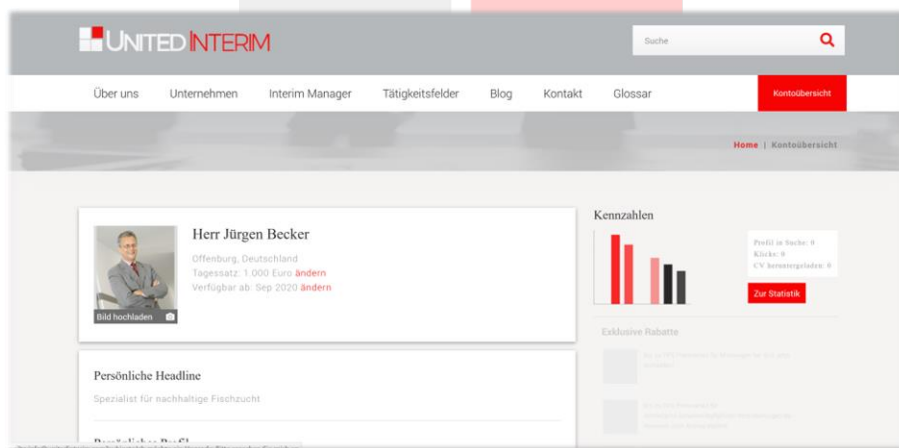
UNITED INTERIM

Suche

Über uns | Unternehmen | Interim Manager | Tätigkeitsfelder | Blog | Kontakt | Glossar | Kontoübersicht

Home | Kontoübersicht

Herr Jürgen Becker
Offenburg, Deutschland
Tagessatz: 1.000 Euro ändern
Verfügbar ab: Sep 2020 ändern

Bild hochladen

Kennzahlen

Profil in Suche: 0
Klicks: 0
CV heruntergeladen: 0

Zur Statistik

Exklusive Rabatte

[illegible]

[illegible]

Persönliche Headline
Spezialist für nachhaltige Fischzucht

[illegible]